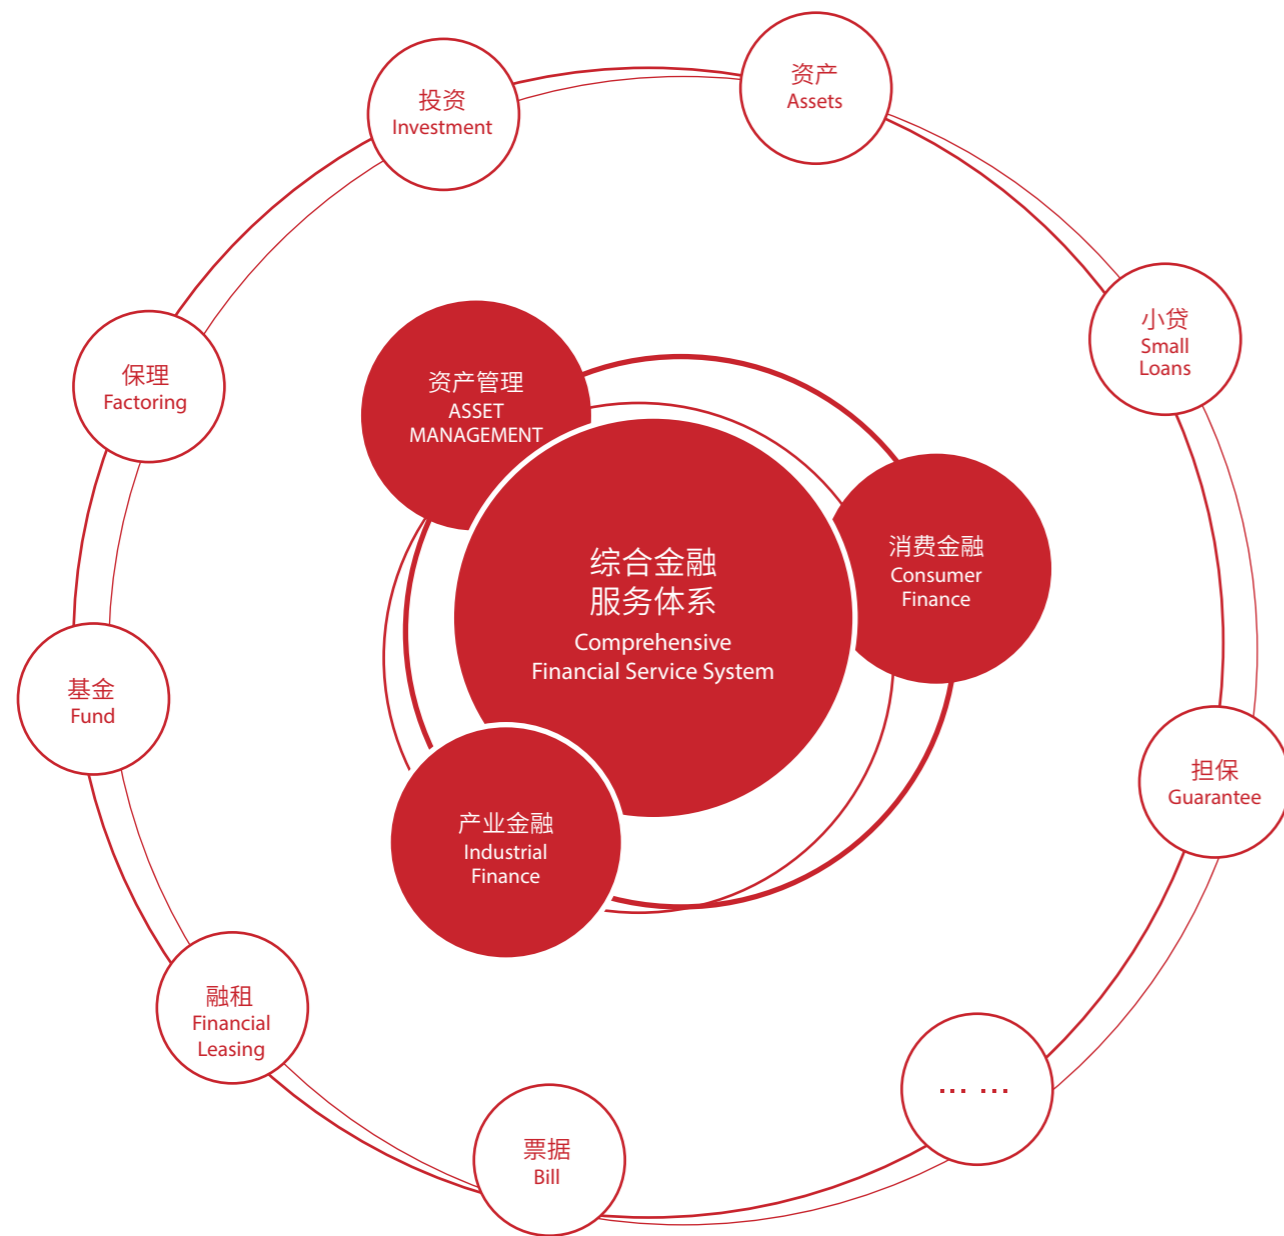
投资
Investment

资产
Assets

小贷
Small Loans

保理
Factoring

资产管理
ASSET MANAGEMENT

综合金融
服务体系
Comprehensive Financial Service System

消费金融
Consumer Finance

基金
Fund

担保
Guarantee

产业金融
Industrial Finance

融租
Financial Leasing

… …

票据
Bill